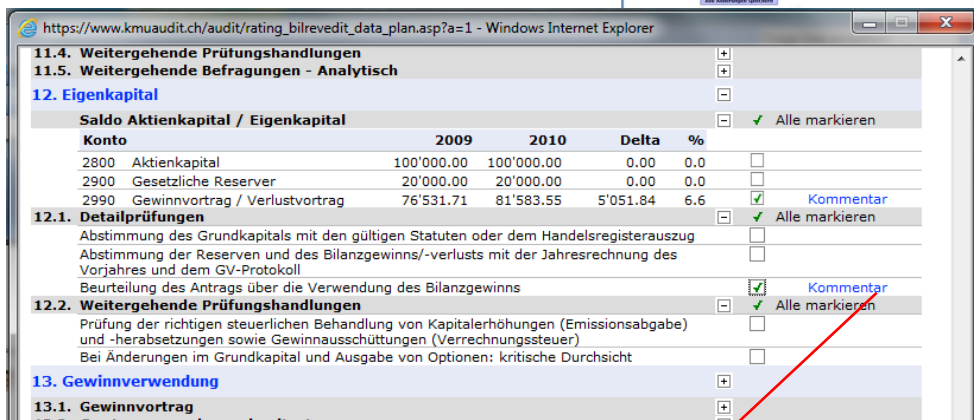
https://www.kmuaudit.ch/audit/rating_bilrevedit_data_plan.asp?a=1 - Windows Internet Explorer

11.4. Weitergehende Prüfungshandlungen
11.5. Weitergehende Befragungen - Analytisch

12. Eigenkapital

Saldo Aktienkapital / Eigenkapital ✓ Alle markieren

| Konto | | 2009 | 2010 | Delta | % | | |
|---|---|---|---|---|---|---|---|
| 2800 | Aktienkapital | 100'000.00 | 100'000.00 | 0.00 | 0.0 | | |
| 2900 | Gesetzliche Reserver | 20'000.00 | 20'000.00 | 0.00 | 0.0 | | |
| 2990 | Gewinnvortrag / Verlustvortrag | 76'531.71 | 81'583.55 | 5'051.84 | 6.6 | ✓ | Kommentar |

12.1. Detailprüfungen ✓ Alle markieren

Abstimmung des Grundkapitals mit den gültigen Statuten oder dem Handelsregisterauszug

Abstimmung der Reserven und des Bilanzgewinns/-verlusts mit der Jahresrechnung des Vorjahres und dem GV-Protokoll

Beurteilung des Antrags über die Verwendung des Bilanzgewinns ✓ Kommentar

12.2. Weitergehende Prüfungshandlungen ✓ Alle markieren

Prüfung der richtigen steuerlichen Behandlung von Kapitalerhöhungen (Emissionsabgabe) und -herabsetzungen sowie Gewinnausschüttungen (Verrechnungssteuer)

Bei Änderungen im Grundkapital und Ausgabe von Optionen: kritische Durchsicht

13. Gewinnverwendung

13.1. Gewinnvortrag